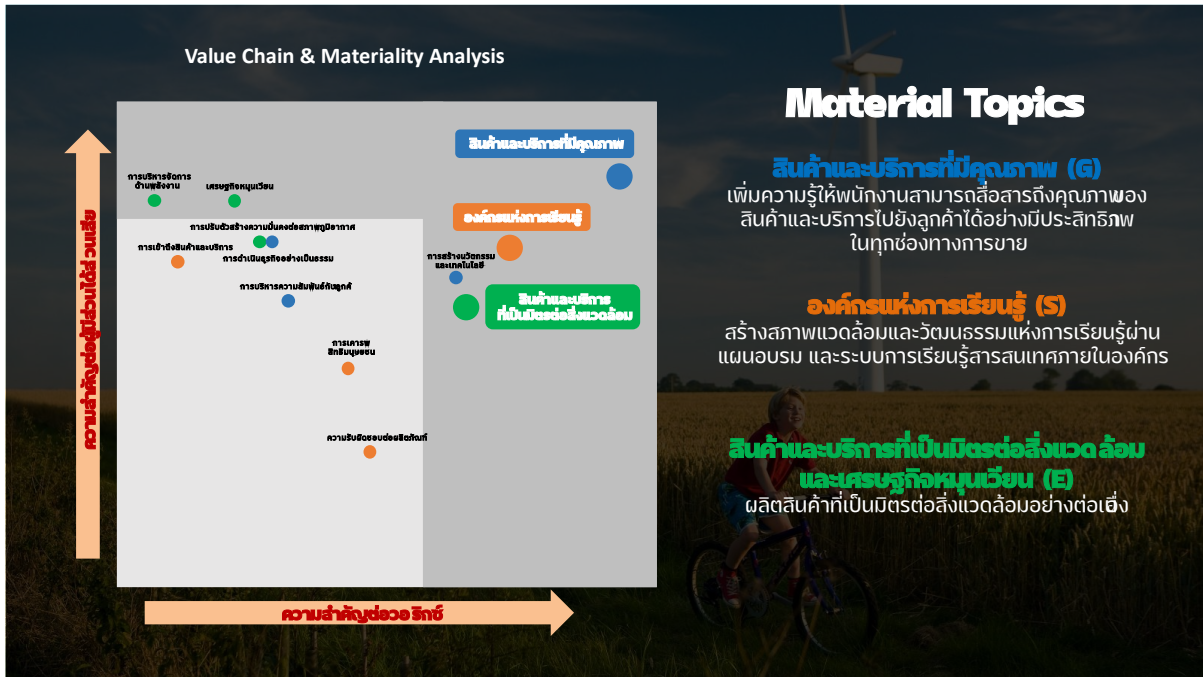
Value Chain & Materiality Analysis

ความสำคัญต่อผู้มีส่วนได้ส่วนเสีย

ความสำคัญต่ออวอ ริกซ์

สินค้าและบริการที่มีคุณภาพ

การบริหารจัดการด้านพลังงาน

เศรษฐกิจหมุนเวียน

องค์กรแห่งการเรียนรู้

การปรับตัวสร้างความยืดหยุ่นต่อสภาพภูมิอากาศ

การเข้าถึงสินค้าและบริการ

การดำเนินธุรกิจอย่างเป็นธรรม

การสร้างนวัตกรรมและเทคโนโลยี

สินค้าและบริการที่เป็นมิตรต่อสิ่งแวดล้อม

การบริหารความสัมพันธ์กับลูกค้า

การเคารพสิทธิมนุษยชน

ความรับผิดชอบต่อผลิตภัณฑ์

Material Topics

สินค้าและบริการที่มีคุณภาพ (G)

เพิ่มความรู้ให้พนักงานสามารถสื่อสารถึงคุณภาพของสินค้าและบริการไปยังลูกค้าได้อย่างมีประสิทธิภาพในทุกช่องทางการขาย

องค์กรแห่งการเรียนรู้ (S)

สร้างสภาพแวดล้อมและวัฒนธรรมแห่งการเรียนรู้ผ่านแผนอบรม และระบบการเรียนรู้สารสนเทศภายในองค์กร

สินค้าและบริการที่เป็นมิตรต่อสิ่งแวดล้อม และเศรษฐกิจหมุนเวียน (E)

ผลิตสินค้าที่เป็นมิตรต่อสิ่งแวดล้อมอย่างต่อเนื่อง